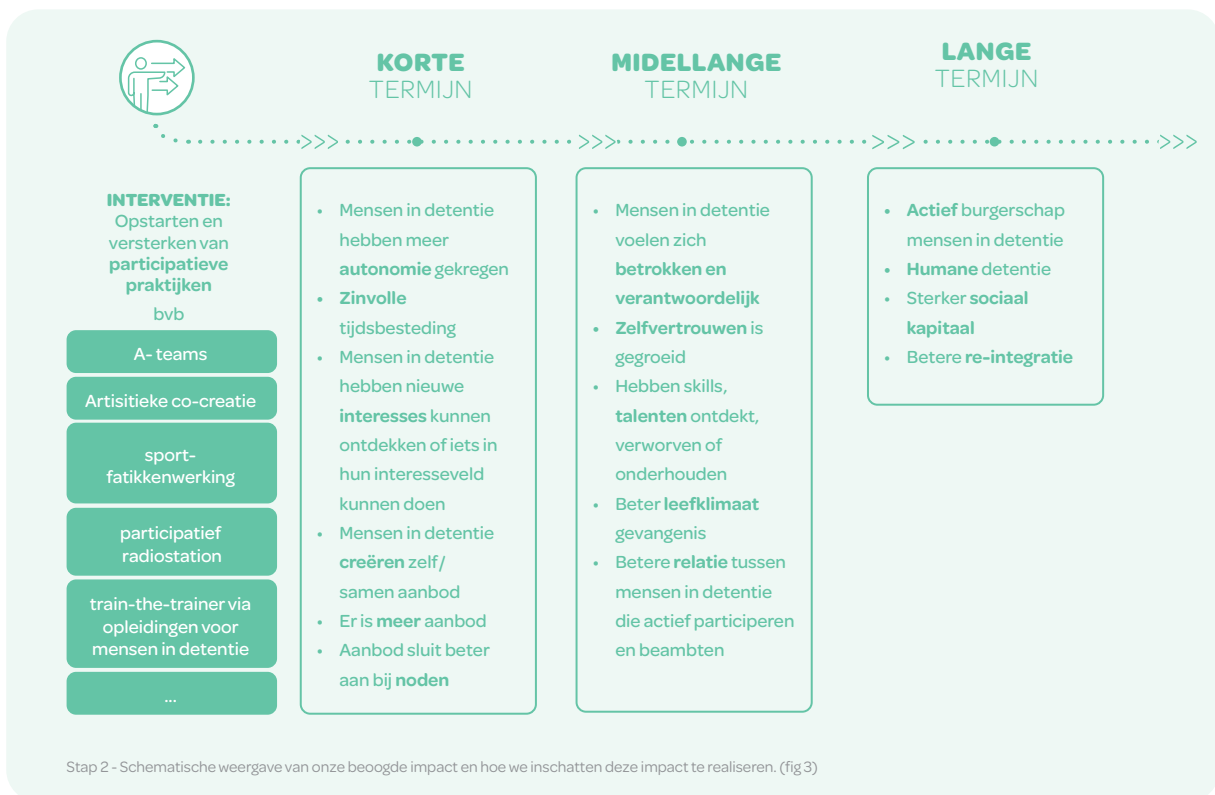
KORTE TERMIJN

MIDELLANGE TERMIJN

LANGE TERMIJN

INTERVENTIE: Opstarten en versterken van participatieve praktijken

bvb

A- teams

Artisitieke co-creatie

sport-fatikkenwerking

participatief radiostation

train-the-trainer via opleidingen voor mensen in detentie

...

- Mensen in detentie hebben meer autonomie gekregen
- Zinvolle tijdsbesteding
- Mensen in detentie hebben nieuwe interesses kunnen ontdekken of iets in hun interesseveld kunnen doen
- Mensen in detentie creëren zelf/ samen aanbod
- Er is meer aanbod
- Aanbod sluit beter aan bij noden

- Mensen in detentie voelen zich betrokken en verantwoordelijk
- Zelfvertrouwen is gegroeid
- Hebben skills, talenten ontdekt, verworven of onderhouden
- Beter leefklimaat gevangenis
- Betere relatie tussen mensen in detentie die actief participeren en beambten

- Actief burgerschap mensen in detentie
- Humane detentie
- Sterker sociaal kapitaal
- Betere re-integratie

Stap 2 - Schematische weergave van onze beoogde impact en hoe we inschatten deze impact te realiseren. (fig 3)